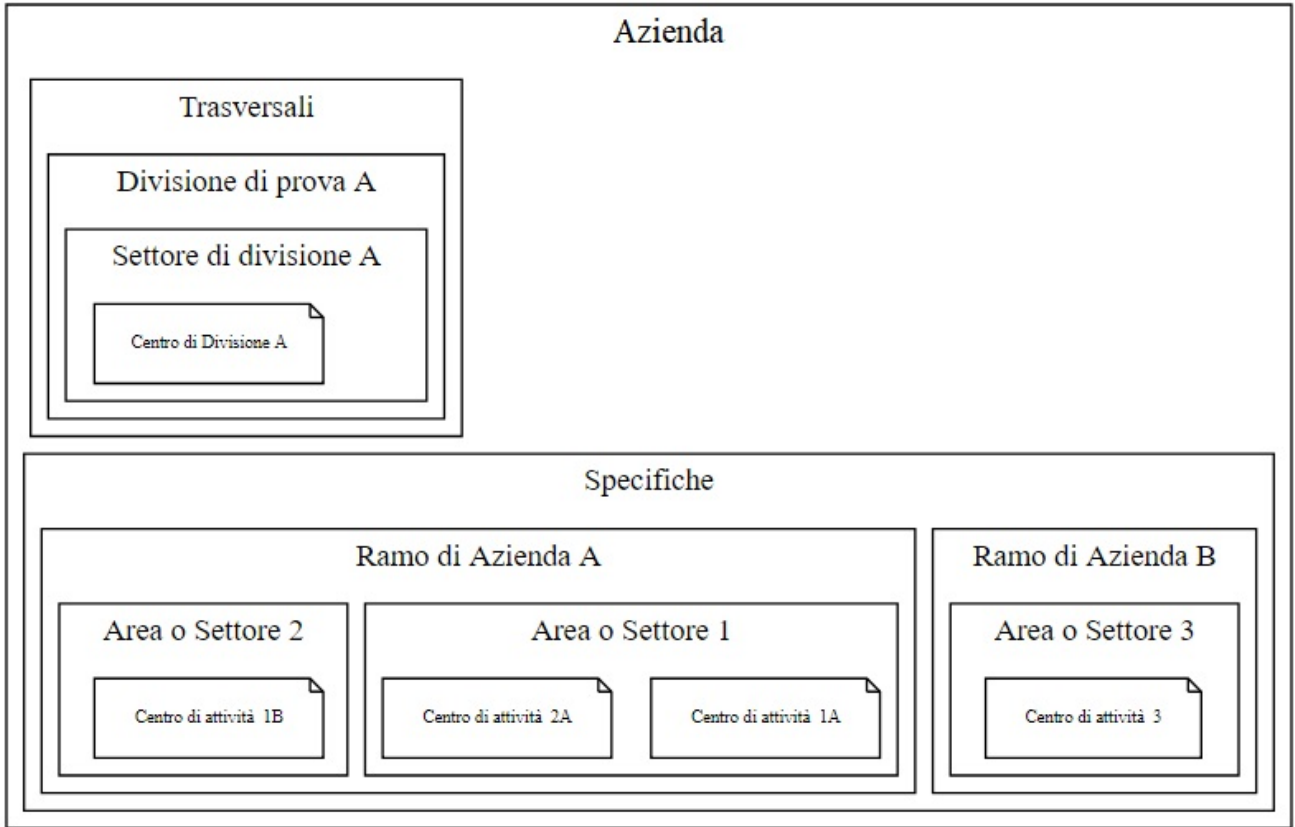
Azienda

Trasversali

Divisione di prova A

Settore di divisione A

Centro di Divisione A

Specifiche

Ramo di Azienda A

Area o Settore 2

Centro di attività 1B

Area o Settore 1

Centro di attività 2A

Centro di attività 1A

Ramo di Azienda B

Area o Settore 3

Centro di attività 3